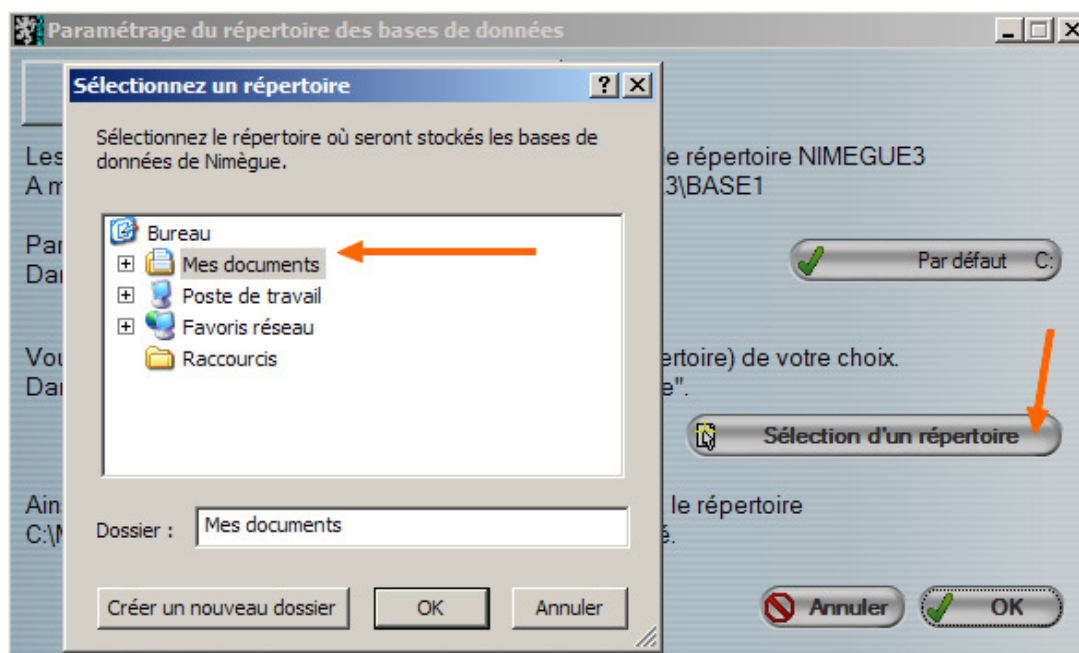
Paramétrage du répertoire des bases de données

Sélectionnez un répertoire

?

Sélectionnez le répertoire où seront stockés les bases de données de Nimègue.

Bureau
Mes documents
Poste de travail
Favoris réseau
Raccourcis

Dossier : Mes documents

Créer un nouveau dossier
OK
Annuler

Les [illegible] le répertoire NIMEGUE3
A m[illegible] 3\BASE1

Par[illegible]
Dar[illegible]

Par défaut C:

Vou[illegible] ertoire) de votre choix.
Dar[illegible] e".

Sélection d'un répertoire

Ain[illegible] le répertoire
C:\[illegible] é.

Annuler
OK